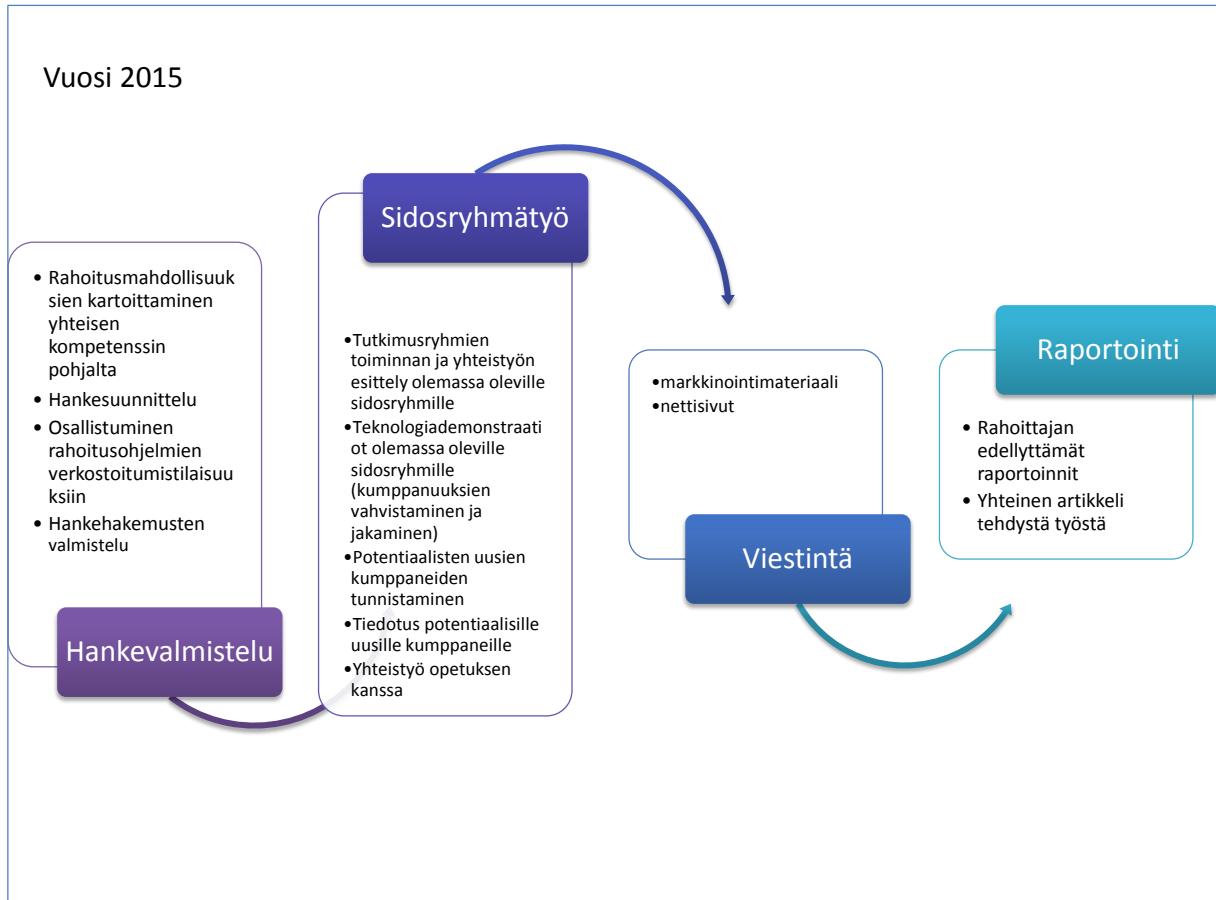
Vuosi 2015

- Rahoitusmahdollisuuksien kartoittaminen yhteisen kompetenssin pohjalta
- Hankesuunnittelu
- Osallistuminen rahoitusohjelmien verkostoitumistilaisuuksiin
- Hankehakemusten valmistelu

Hankevalmistelu

Sidosryhmätyö

- Tutkimusryhmien toiminnan ja yhteistyön esittely olemassa oleville sidosryhmille
- Teknologiademonstraatiot olemassa oleville sidosryhmille (kumppanuuksien vahvistaminen ja jakaminen)
- Potentiaalisten uusien kumppaneiden tunnistaminen
- Tiedotus potentiaalisille uusille kumppaneille
- Yhteistyö opetuksen kanssa

- markkinointimateriaali
- nettisivut

Viestintä

Raportointi

- Rahoittajan edellyttämät raportoinnit
- Yhteinen artikkeli tehdystä työstä